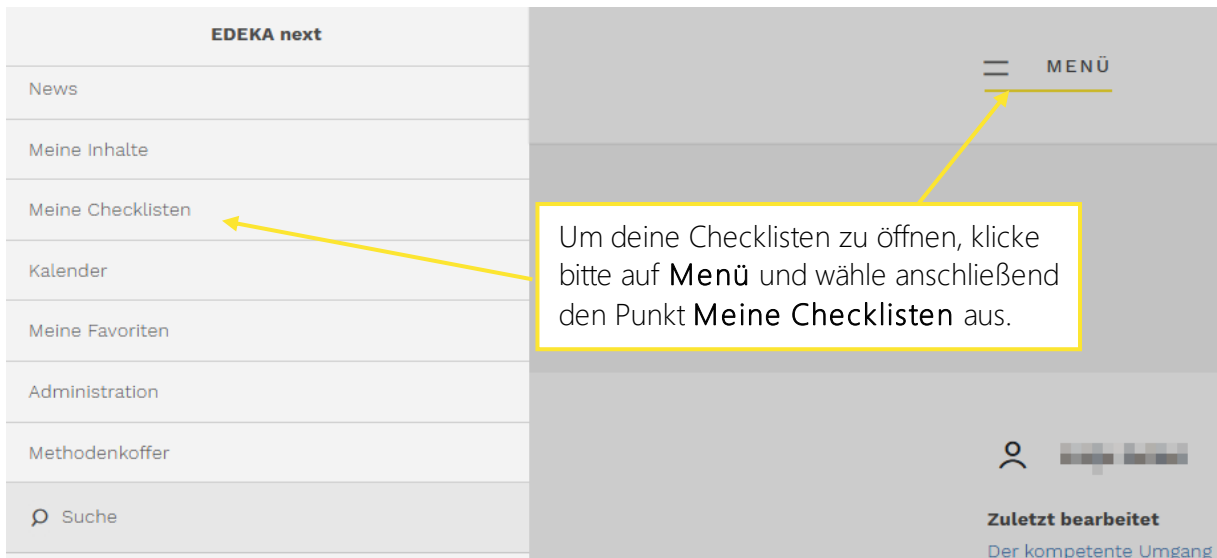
EDEKA next

News

Meine Inhalte

Meine Checklisten

Kalender

Meine Favoriten

Administration

Methodenkoffer

Suche

MENÜ

Um deine Checklisten zu öffnen, klicke bitte auf Menü und wähle anschließend den Punkt Meine Checklisten aus.

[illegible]

Zuletzt bearbeitet

Der kompetente Umgang